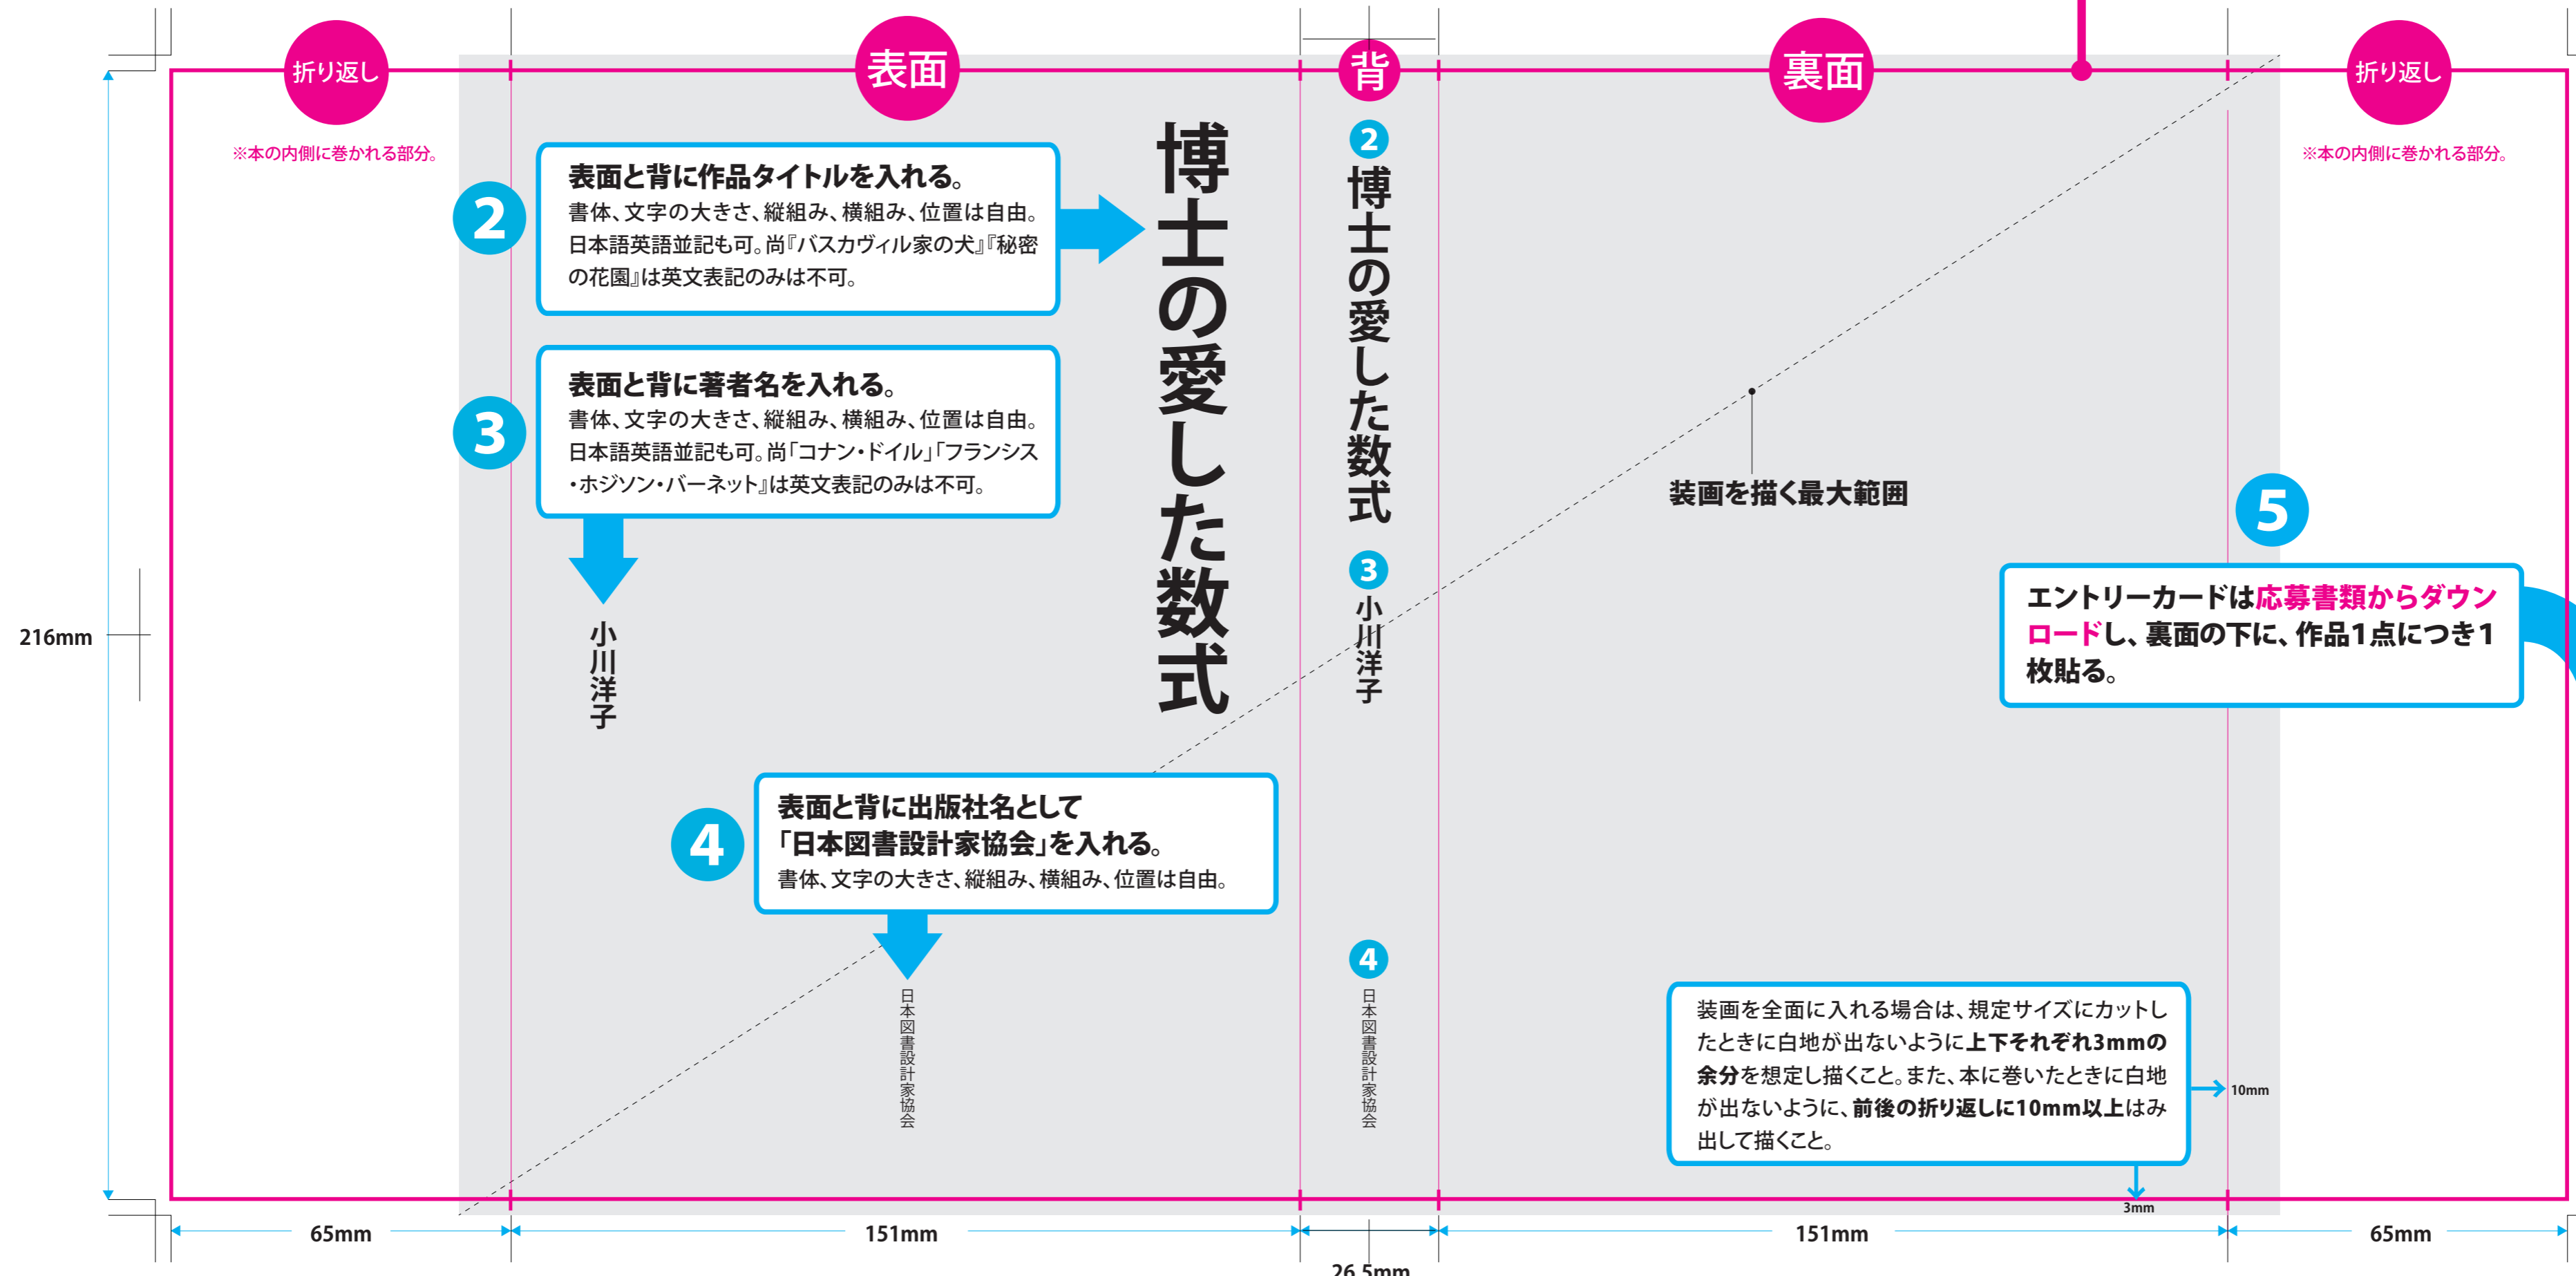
折り返し

※本の内側に巻かれる部分。

表面

2

表面と背に作品タイトルを入れる。
書体、文字の大きさ、縦組み、横組み、位置は自由。日本語英語並記も可。尚『バスカヴィル家の犬』『秘密の花園』は英文表記のみは不可。

3

表面と背に著者名を入れる。
書体、文字の大きさ、縦組み、横組み、位置は自由。日本語英語並記も可。尚「コナン・ドイル」「フランシス・ホジソン・バーネット」は英文表記のみは不可。

小川洋子

博士の愛した数式

4

表面と背に出版社名として「日本図書設計家協会」を入れる。
書体、文字の大きさ、縦組み、横組み、位置は自由。

日本図書設計家協会

背

2

博士の愛した数式

3

小川洋子

4

日本図書設計家協会

裏面

装画を描く最大範囲

5

エントリーカードは応募書類からダウンロードし、裏面の下に、作品1点につき1枚貼る。

装画を全面に入れる場合は、規定サイズにカットしたときに白地が出ないように上下それぞれ3mmの余分を想定し描くこと。また、本に巻いたときに白地が出ないように、前後の折り返しに10mm以上はみ出して描くこと。

10mm

3mm

折り返し

※本の内側に巻かれる部分。

216mm

65mm

151mm

26.5mm

151mm

65mm